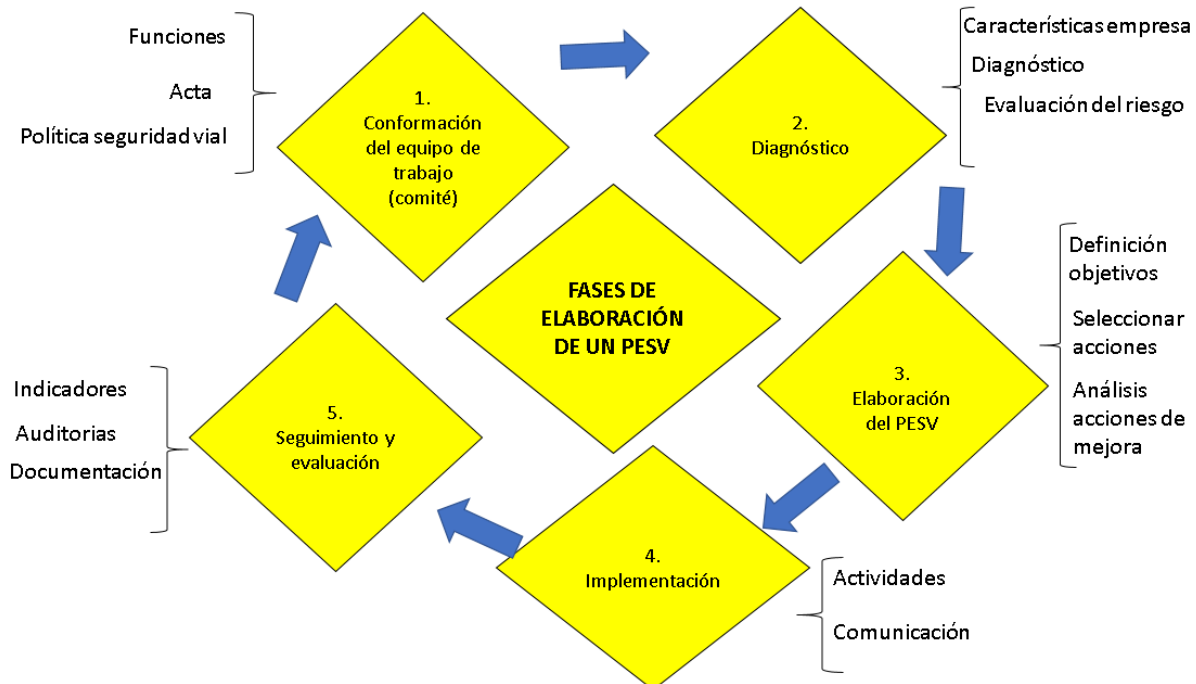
Funciones

Acta

Política seguridad vial

1.
Conformación del equipo de trabajo (comité)

Características empresa

Diagnóstico

Evaluación del riesgo

2.
Diagnóstico

FASES DE ELABORACIÓN DE UN PESV

Definición objetivos

Seleccionar acciones

Análisis acciones de mejora

3.
Elaboración del PESV

Indicadores

Auditorias

Documentación

5.
Seguimiento y evaluación

4.
Implementación

Actividades

Comunicación